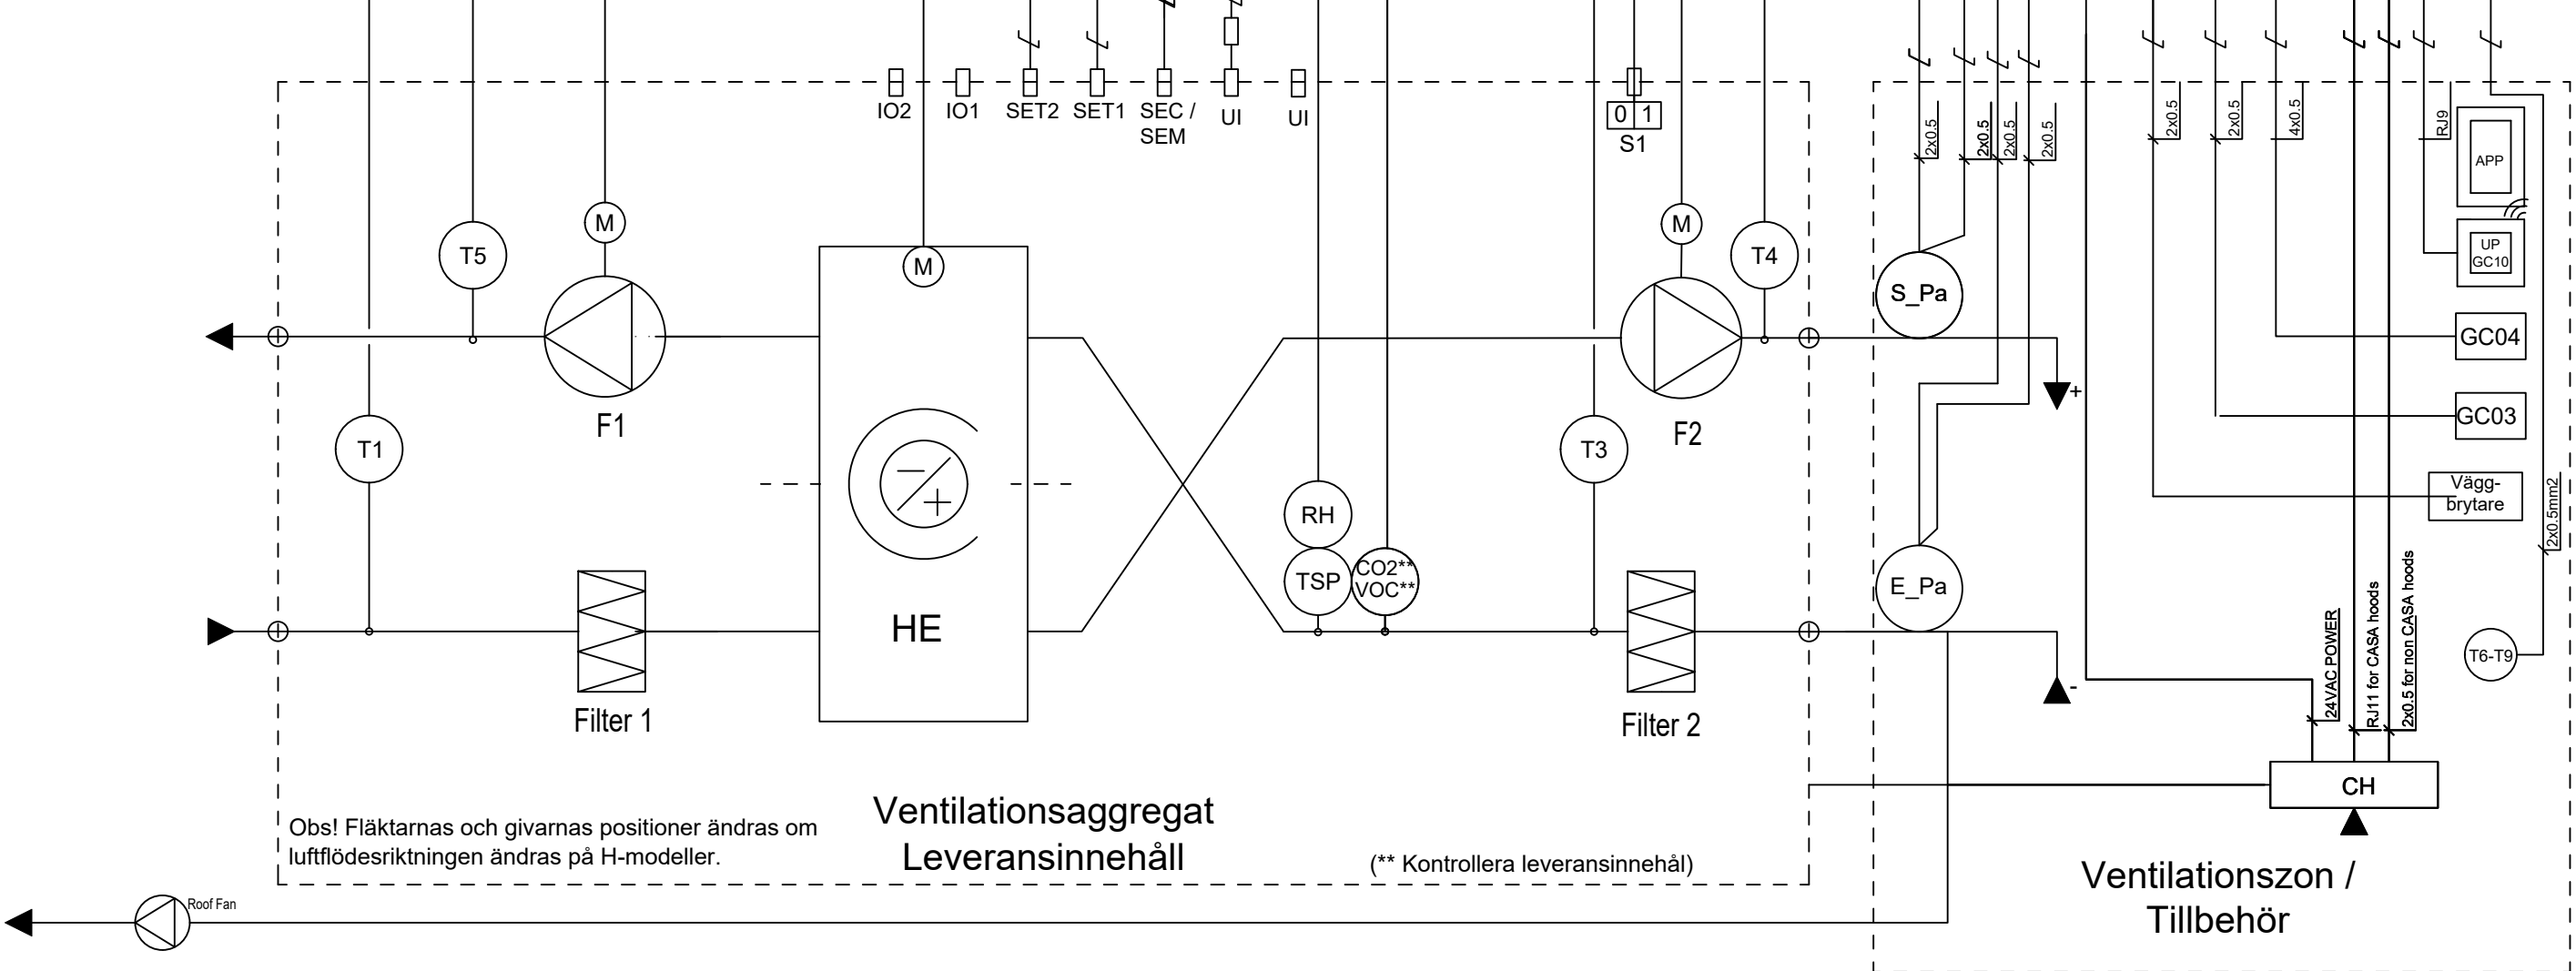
IO2 IO1 SET2 SET1 SEC / SEM UI UI

0 1
S1

2x0.5 2x0.5 2x0.5 2x0.5 2x0.5 2x0.5 4x0.5 RJ9

APP

UP GC10

M

T5

M

M

T4

S_Pa

GC04

F1

F2

+

GC03

T1

T3

Vägg-brytare

2x0.5mm2

RH

TSP

CO2** VOC**

E_Pa

HE

Filter 1

Filter 2

T6-T9

24VAC POWER

RJ11 for CASA hoods

2x0.5 for non CASA hoods

-

CH

Obs! Fläktarnas och givarnas positioner ändras om luftflödesriktningen ändras på H-modeller.

Ventilationsaggregat Leveransinnehåll

(** Kontrollera leveransinnehål)

Ventilationszon / Tillbehör

Roof Fan